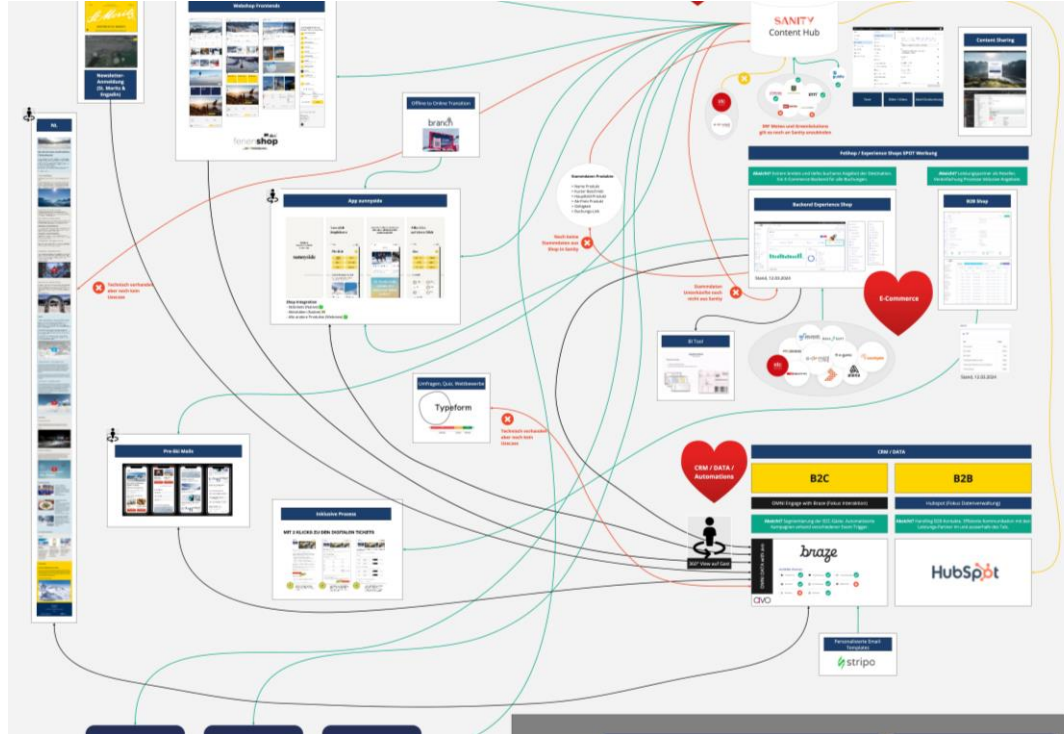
Newsletter-Anmeldung (St. Moritz & Engadin)

Webshop Frontends

ferienshop

Offline to Online Translation

branch

NL

Technisch vorhanden aber noch kein Usecase

App sunnyside

Shop Integration

Pre-Ski Mails

Umfragen, Quiz, Wettbewerbe

Typeform

Technisch vorhanden aber noch kein Usecase

Inklusive Prozess

MIT 3 KLICKS ZU DEN DIGITALEN TICKETS

SANITY
Content Hub

Content Sharing

Stammdaten Produkte

Noch keine Stammdaten aus Shop in Sanity

Stammdaten bisher nicht aus Sanity

BI Tool

PoS/Shop / Experience Shops SPOT Werbung

Backend Experience Shop

B2B Shop

E-Commerce

CRM / DATA / Automations

CRM / DATA

B2C

B2B

OMNI Engage with Braze (Fokus Interaktion)

HubSpot (Fokus Datenverwaltung)

braze

HubSpot

360° View auf Gast

Personalisierte Email Templates

stripo